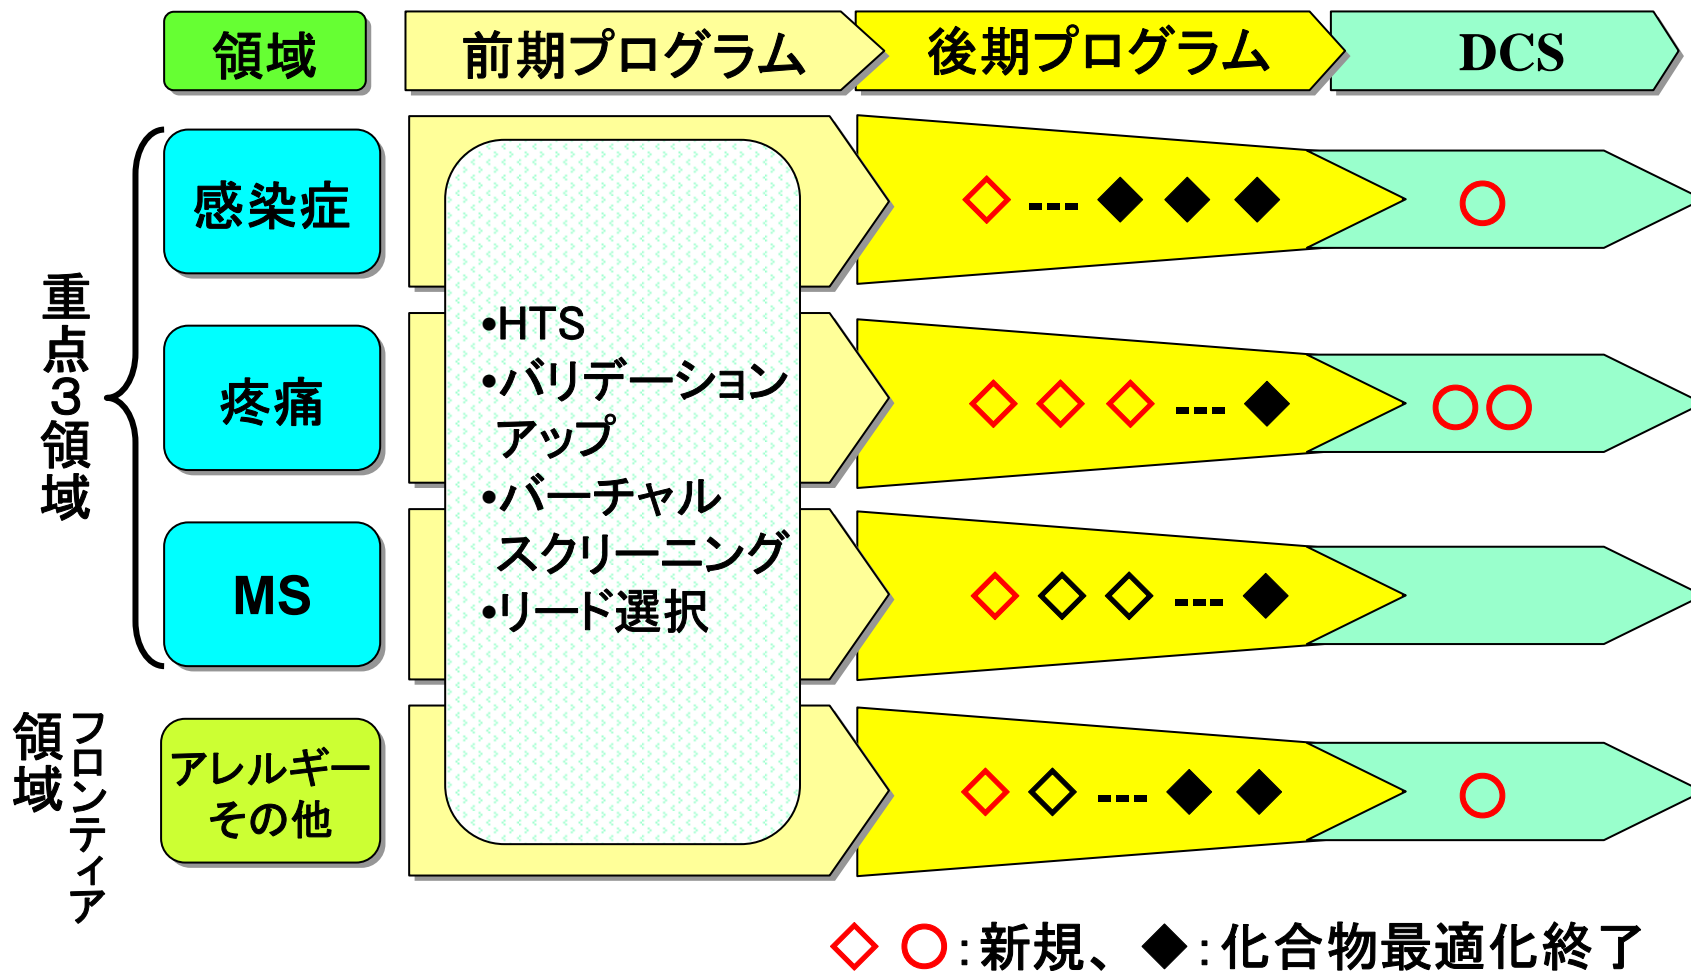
領域

前期プログラム

後期プログラム

DCS

重点3領域

感染症

疼痛

MS

フロンティア領域

アレルギーその他

•HTS
•バリデーションアップ
•バーチャルスクリーニング
•リード選択

◇ --- ◆ ◆ ◆ ○

◇ ◇ ◇ --- ◆ ○○

◇ ◇ ◇ --- ◆

◇ ◇ --- ◆ ◆ ○

◇ ○ : 新規、◆ : 化合物最適化終了